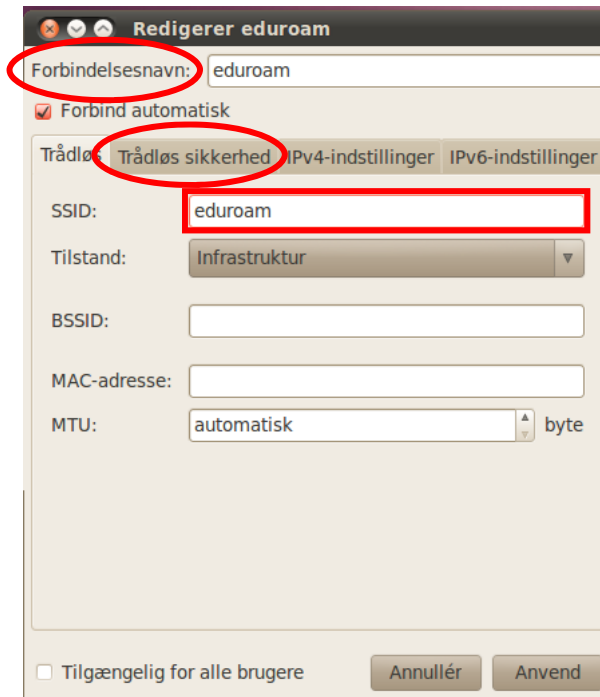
Redigerer eduroam

Forbindelsesnavn: eduroam

Forbind automatisk

Trådløs | Trådløs sikkerhed | IPv4-indstillinger | IPv6-indstillinger

SSID: eduroam

Tilstand: Infrastruktur

BSSID:

MAC-adresse:

MTU: automatisk byte

Tilgængelig for alle brugere

Annullér

Anvend